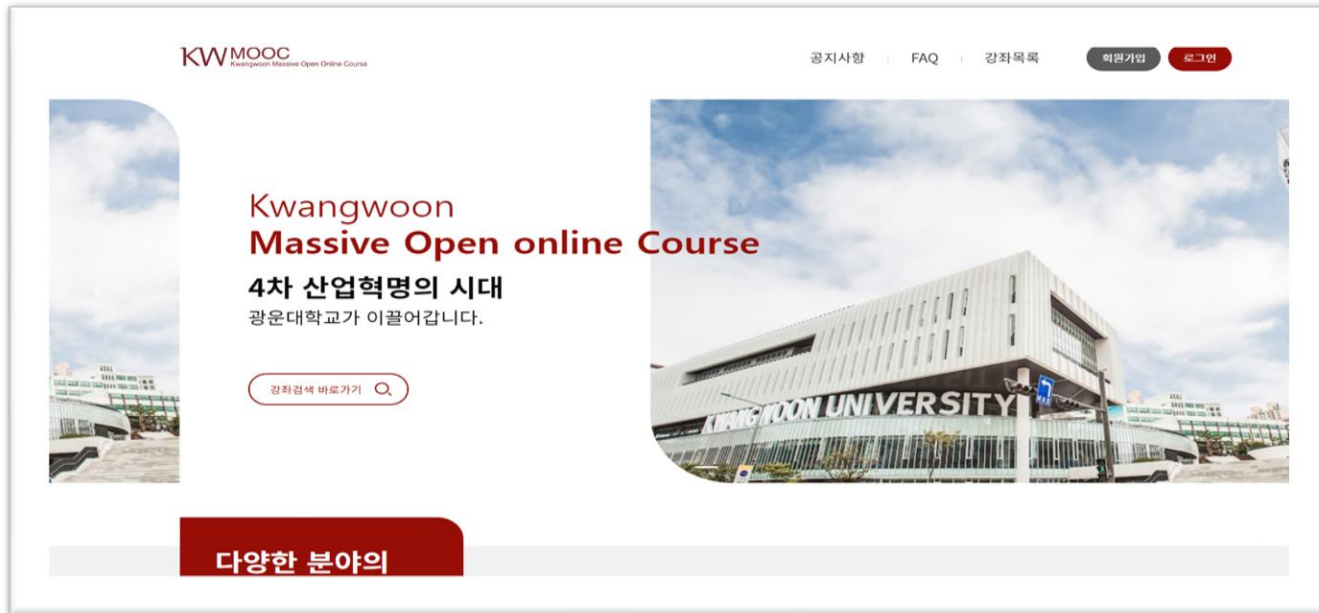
KW MOOC Kwangwoon Massive Open Online Course

공지사항 FAQ 강좌목록 회원가입 로그인

Kwangwoon
Massive Open online Course
4차 산업혁명의 시대
광운대학교가 이끌어갑니다.

강좌검색 바로가기

KWANGWOON UNIVERSITY

다양한 분야의